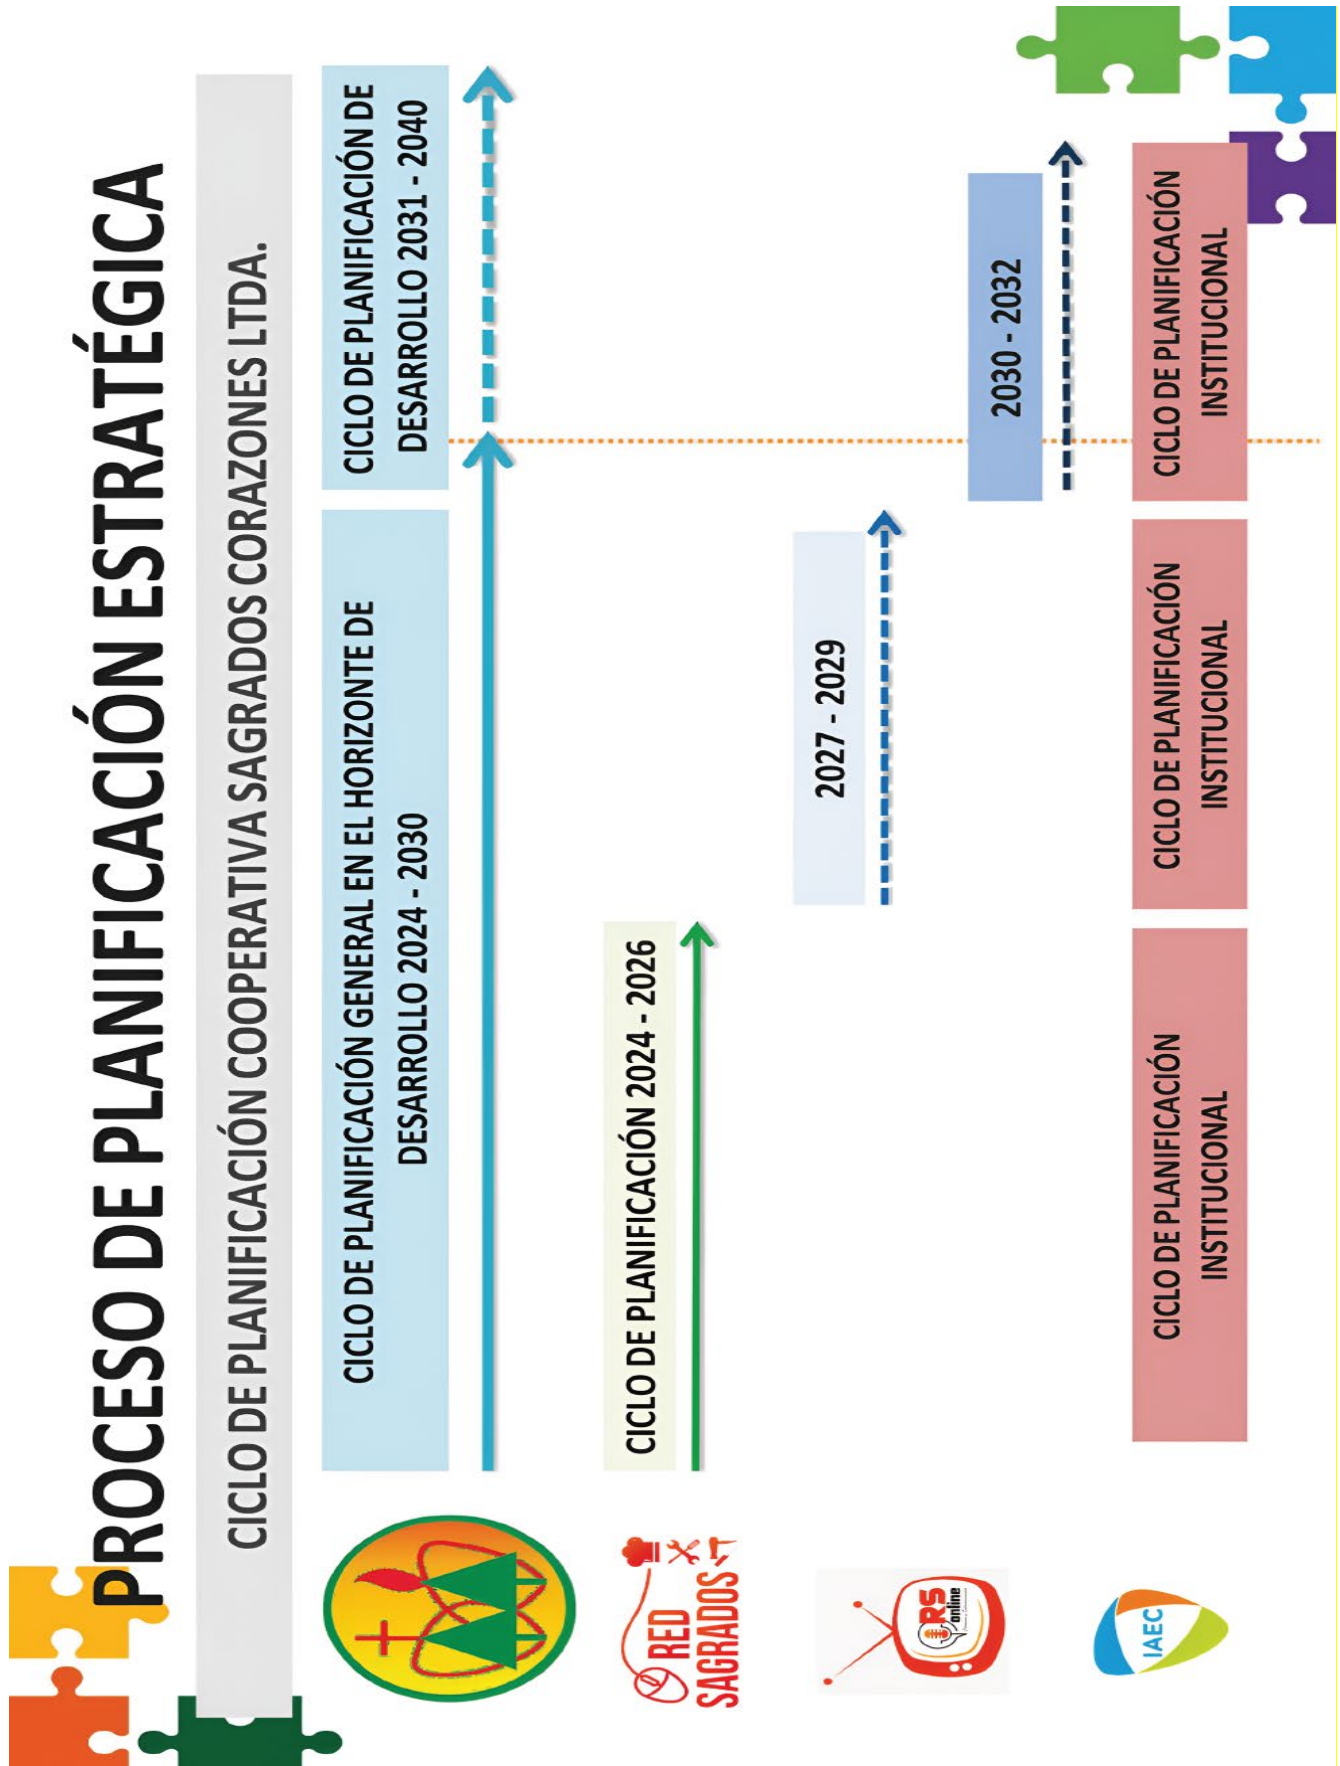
PROCESO DE PLANIFICACIÓN ESTRATÉGICA

CICLO DE PLANIFICACIÓN COOPERATIVA SAGRADOS CORAZONES LTDA.

CICLO DE PLANIFICACIÓN GENERAL EN EL HORIZONTE DE DESARROLLO 2024 - 2030

CICLO DE PLANIFICACIÓN DE DESARROLLO 2031 - 2040

CICLO DE PLANIFICACIÓN 2024 - 2026

2027 - 2029

2030 - 2032

CICLO DE PLANIFICACIÓN INSTITUCIONAL

CICLO DE PLANIFICACIÓN INSTITUCIONAL

CICLO DE PLANIFICACIÓN INSTITUCIONAL

RED SAGRADOS

RS online

IAEC